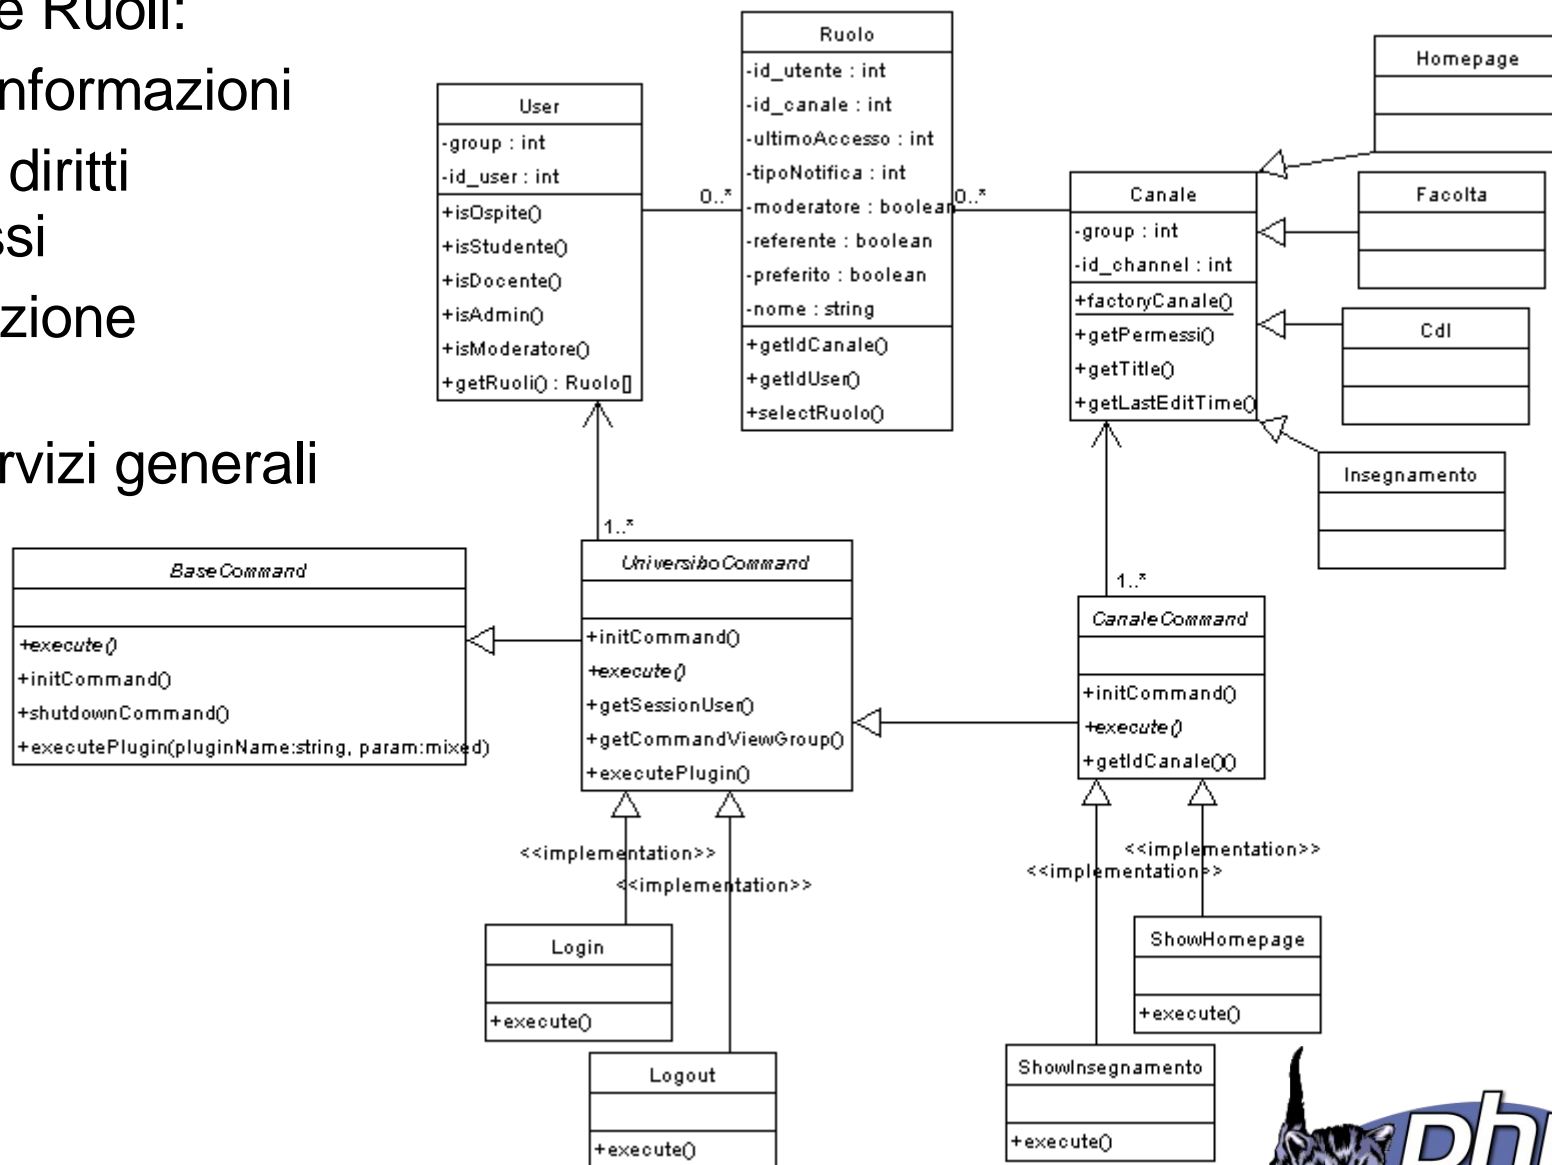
e Ruoli:
nformazioni
diritti
ssi
zione
rvizi generali

User
-group : int
-id_user : int
+isOspite()
+isStudente()
+isDocente()
+isAdmin()
+isModeratore()
+getRuoli() : Ruolo[]

0..*

Ruolo
-id_utente : int
-id_canale : int
-ultimoAccesso : int
-tipoNotifica : int
-moderatore : boolean
-referente : boolean
-preferito : boolean
-nome : string
+getIdCanale()
+getIdUser()
+selectRuolo()

0..*

Canale
-group : int
-id_channel : int
+factoryCanale()
+getPermessi()
+getTitle()
+getLastEditTime()

Homepage

Facolta

Cdl

Insegnamento

1..*

BaseCommand
+execute()
+initCommand()
+shutdownCommand()
+executePlugin(pluginName:string, param:mixed)

UniversiboCommand
+initCommand()
+execute()
+getSessionUser()
+getCommandViewGroup()
+executePlugin()

1..*

CanaleCommand
+initCommand()
+execute()
+getIdCanale()()

<<implementation>>
<<implementation>>
<<implementation>>
<<implementation>>

Login
+execute()

Logout
+execute()

ShowHomepage
+execute()

ShowInsegnamento
+execute()

Ph